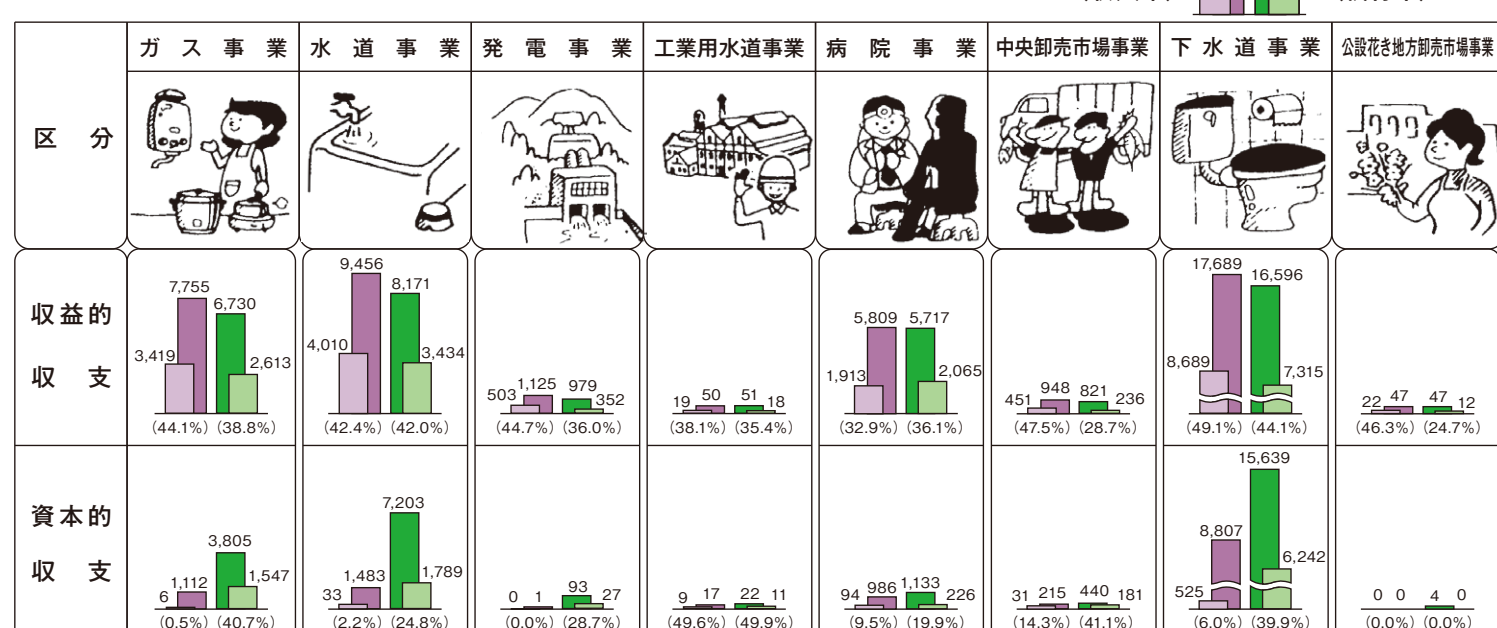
| 区分 | ガス事業 | 水道事業 | 発電事業 | 工業用水道事業 | 病院事業 | 中央卸売市場事業 | 下水道事業 | 公設花き地方卸売市場事業 |
|---|---|---|---|---|---|---|---|---|
| 収益的収支 | 3,419 7,755 6,730 2,613 (44.1%) (38.8%) | 4,010 9,456 8,171 3,434 (42.4%) (42.0%) | 503 1,125 979 352 (44.7%) (36.0%) | 19 50 51 18 (38.1%) (35.4%) | 1,913 5,809 5,717 2,065 (32.9%) (36.1%) | 451 948 821 236 (47.5%) (28.7%) | 8,689 17,689 16,596 7,315 (49.1%) (44.1%) | 22 47 47 12 (46.3%) (24.7%) |
| 資本的収支 | 6 1,112 3,805 1,547 (0.5%) (40.7%) | 33 1,483 7,203 1,789 (2.2%) (24.8%) | 0 1 93 27 (0.0%) (28.7%) | 9 17 22 11 (49.6%) (49.9%) | 94 986 1,133 226 (9.5%) (19.9%) | 31 215 440 181 (14.3%) (41.1%) | 525 8,807 15,639 6,242 (6.0%) (39.9%) | 0 0 4 0 (0.0%) (0.0%) |